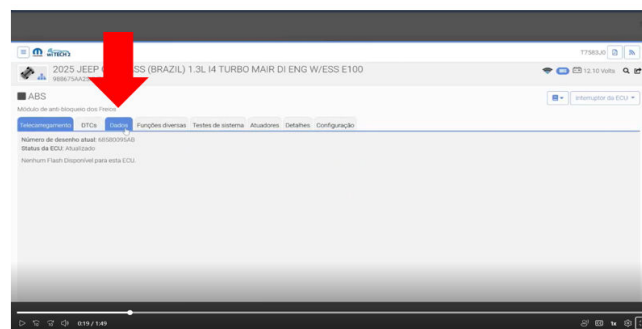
wiTECH

T7583J0

2025 JEEP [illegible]ESS (BRAZIL) 1.3L I4 TURBO MAIR DI ENG W/ESS E100
9B8675AA2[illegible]

12.10 Volts

ABS
Módulo de anti-bloqueio dos Freios

Interruptor da ECU

Telecarregamento | DTCs | Dados | Funções diversas | Testes de sistema | Atuadores | Detalhes | Configuração

Número de desenho atual: 68580395AB
Status da ECU: Atualizado

Nenhum Flash Disponível para esta ECU.

0:19 / 1:49

1x